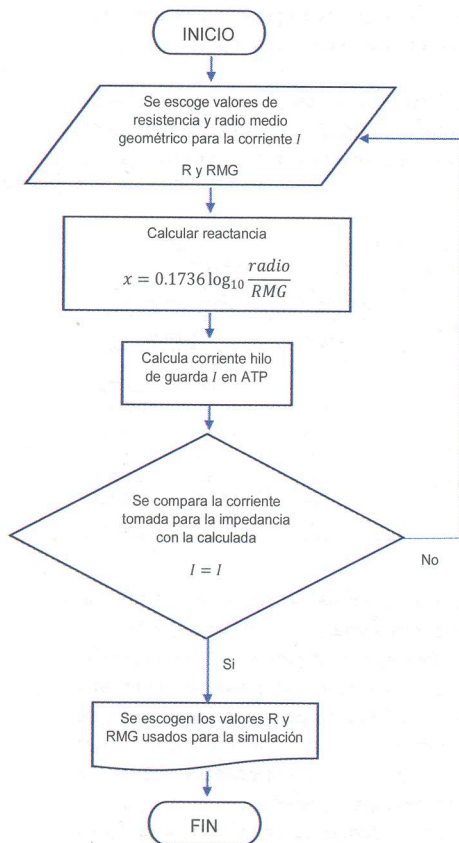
INICIO

Se escoge valores de resistencia y radio medio geométrico para la corriente $I$

R y RMG

Calcular reactancia

$x = 0.1736 \log_{10} \frac{radio}{RMG}$

Calcula corriente hilo de guarda $I$ en ATP

Se compara la corriente tomada para la impedancia con la calculada

$I = I$

No

Si

Se escogen los valores R y RMG usados para la simulación

FIN